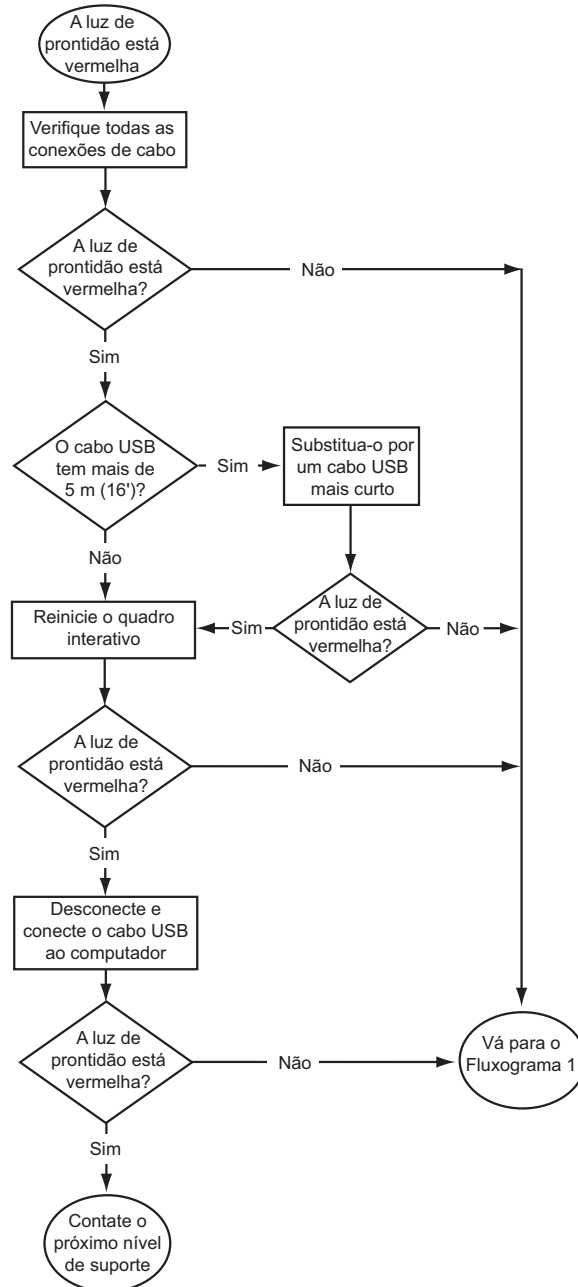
A luz de prontidão está vermelha

Verifique todas as conexões de cabo

A luz de prontidão está vermelha?

Não

Sim

O cabo USB tem mais de 5 m (16')?

Sim

Substitua-o por um cabo USB mais curto

Não

A luz de prontidão está vermelha?

Sim

Não

Reinicie o quadro interativo

A luz de prontidão está vermelha?

Não

Sim

Desconecte e conecte o cabo USB ao computador

A luz de prontidão está vermelha?

Não

Vá para o Fluxograma 1

Sim

Contate o próximo nível de suporte